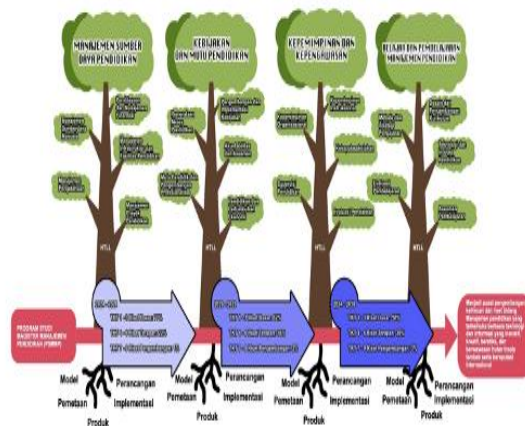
MANAJEMEN SUMBER DAYA PENDIDIKAN

KEBIJAKAN DAN MUTU PENDIDIKAN

KEPEMIMPINAN DAN KEPENGAWASAN

BELAJAR DAN PEMBELAJARAN MANAJEMEN PENDIDIKAN

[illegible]

PROGRAM STUDI MAGISTER MANAJEMEN PENDIDIKAN (PSMMP)

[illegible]

Menjadi pusat pengembangan keilmuan dan riset bidang Manajemen pendidikan yang bereputasi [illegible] internasional

Model Pemetaan Produk Perancangan Implementasi

Model Pemetaan Produk Perancangan Implementasi

Model Pemetaan Produk Perancangan Implementasi

Model Pemetaan Produk Perancangan Implementasi